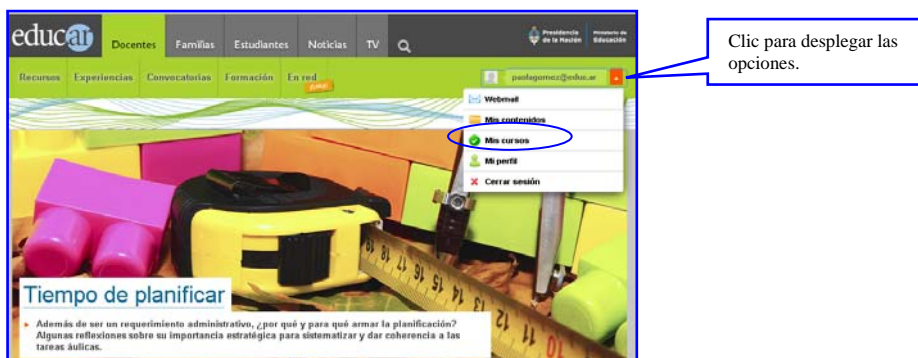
educ.ar

Docentes Familias Estudiantes Noticias TV

Presidencia de la Nación Ministerio de Educación

Recursos Experiencias Convocatorias Formación En red

paolagomez@educ.ar

Webmail
Mis contenidos
Mis cursos
Mi perfil
Cerrar sesión

Clic para desplegar las opciones.

Tiempo de planificar

Además de ser un requerimiento administrativo, ¿por qué y para qué armar la planificación? Algunas reflexiones sobre su importancia estratégica para sistematizar y dar coherencia a las tareas áulicas.